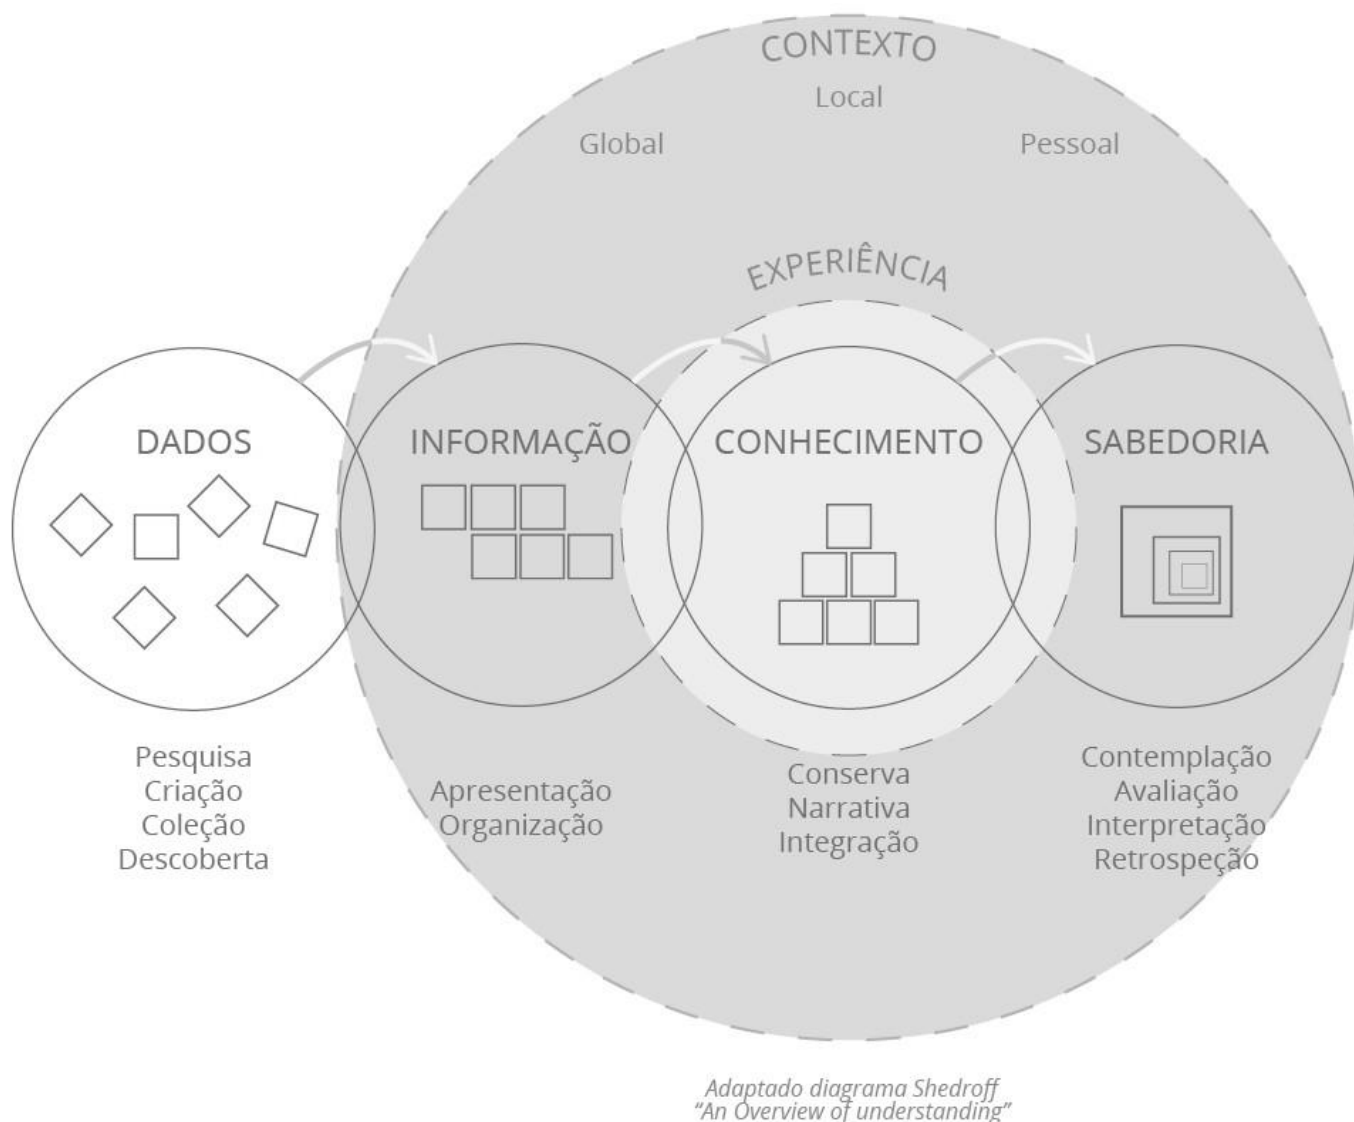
CONTEXTO

Local

Global

Pessoal

EXPERIÊNCIA

DADOS

INFORMAÇÃO

CONHECIMENTO

SABEDORIA

Pesquisa
Criação
Coleção
Descoberta

Apresentação
Organização

Conserva
Narrativa
Integração

Contemplação
Avaliação
Interpretação
Retrospeção

Adaptado diagrama Shedroff
"An Overview of understanding"